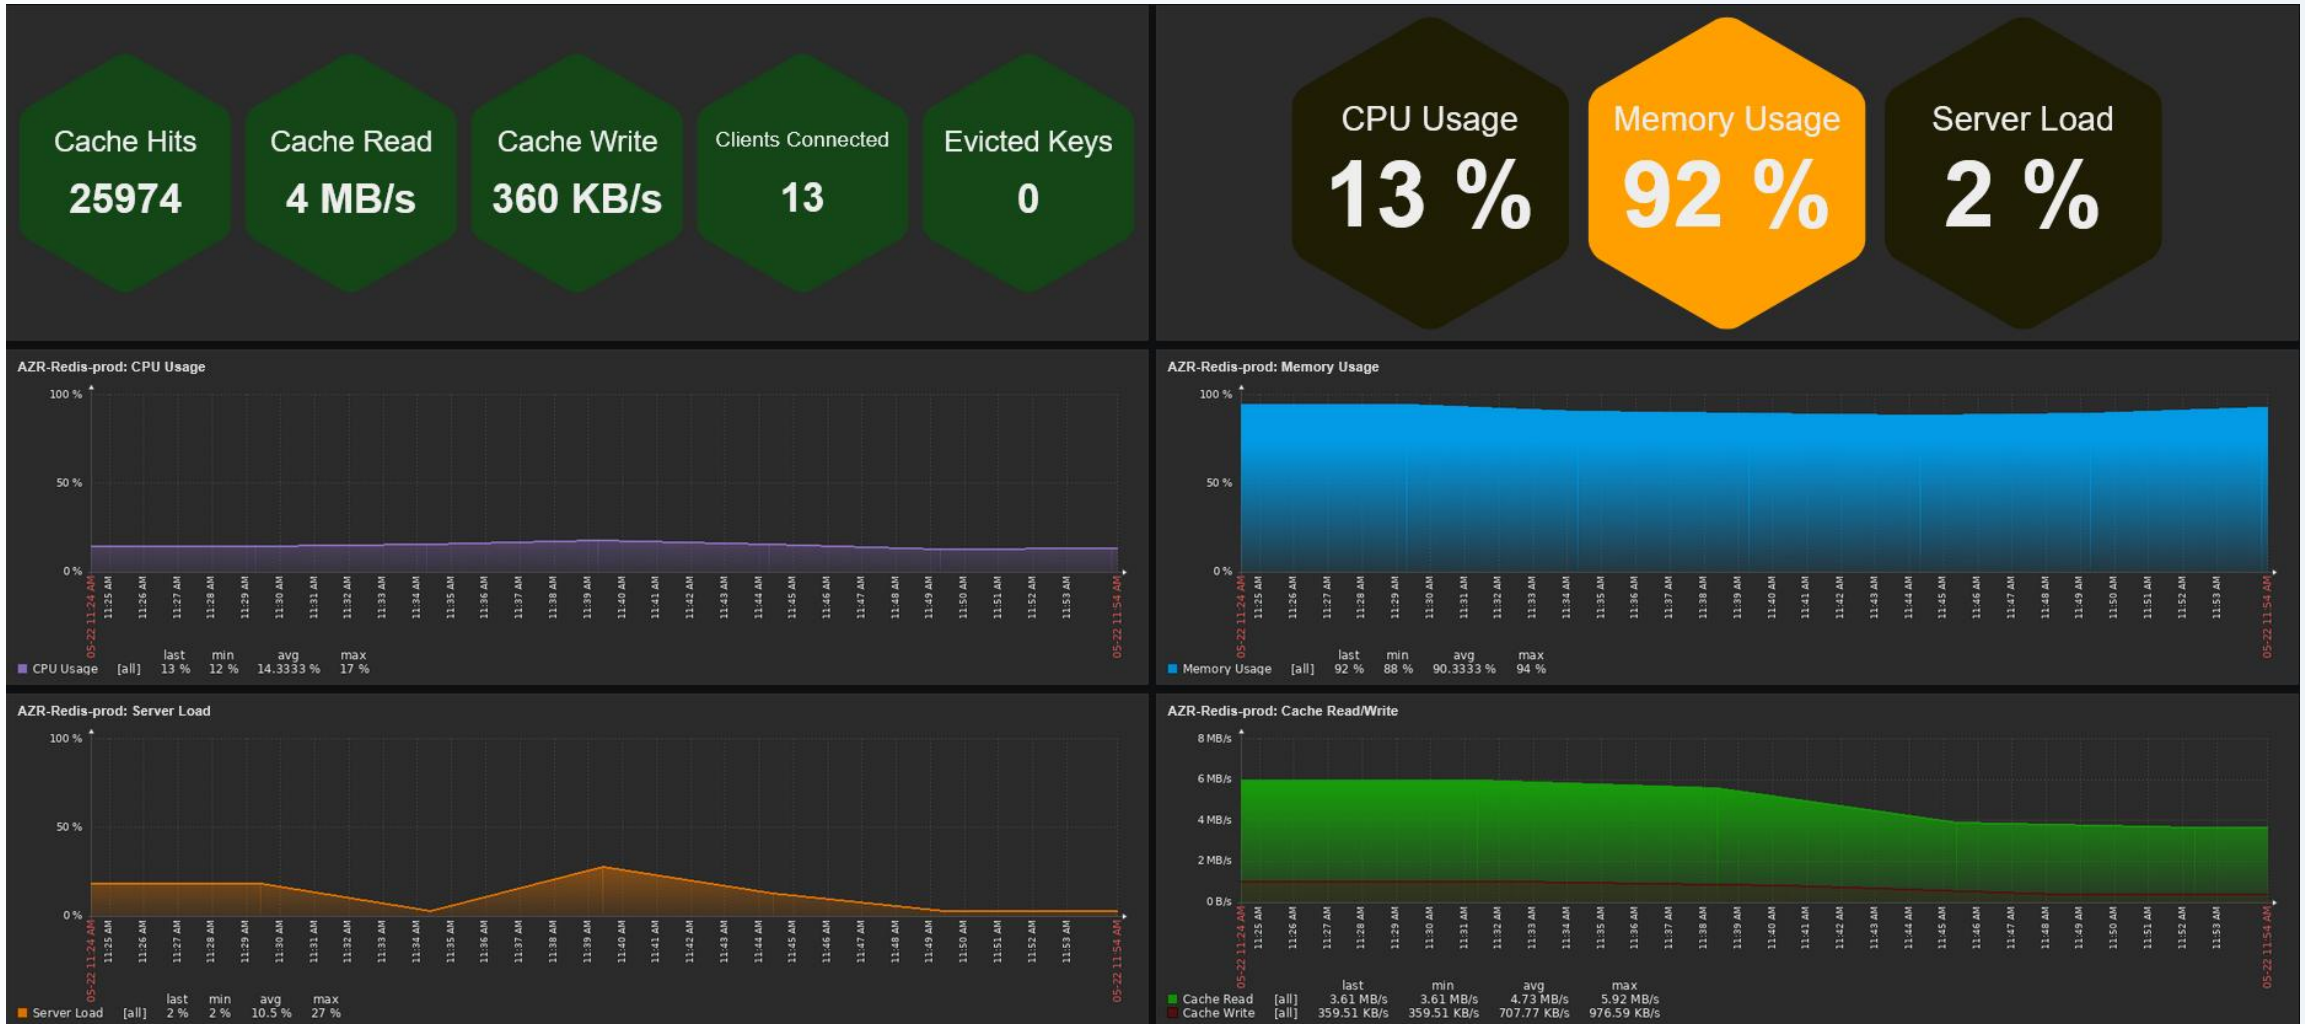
Cache Hits
25974

Cache Read
4 MB/s

Cache Write
360 KB/s

Clients Connected
13

Evicted Keys
0

CPU Usage
13 %

Memory Usage
92 %

Server Load
2 %

AZR-Redis-prod: CPU Usage

100 %
50 %
0 %

05-22 11:24 AM 11:25 AM 11:26 AM 11:27 AM 11:28 AM 11:29 AM 11:30 AM 11:31 AM 11:32 AM 11:33 AM 11:34 AM 11:35 AM 11:36 AM 11:37 AM 11:38 AM 11:39 AM 11:40 AM 11:41 AM 11:42 AM 11:43 AM 11:44 AM 11:45 AM 11:46 AM 11:47 AM 11:48 AM 11:49 AM 11:50 AM 11:51 AM 11:52 AM 11:53 AM 05-22 11:54 AM

| | | last | min | avg | max |
|---|---|---|---|---|---|
| CPU Usage | [all] | 13 % | 12 % | 14.3333 % | 17 % |

AZR-Redis-prod: Memory Usage

100 %
50 %
0 %

05-22 11:24 AM 11:25 AM 11:26 AM 11:27 AM 11:28 AM 11:29 AM 11:30 AM 11:31 AM 11:32 AM 11:33 AM 11:34 AM 11:35 AM 11:36 AM 11:37 AM 11:38 AM 11:39 AM 11:40 AM 11:41 AM 11:42 AM 11:43 AM 11:44 AM 11:45 AM 11:46 AM 11:47 AM 11:48 AM 11:49 AM 11:50 AM 11:51 AM 11:52 AM 11:53 AM 05-22 11:54 AM

| | | last | min | avg | max |
|---|---|---|---|---|---|
| Memory Usage | [all] | 92 % | 88 % | 90.3333 % | 94 % |

AZR-Redis-prod: Server Load

100 %
50 %
0 %

05-22 11:24 AM 11:25 AM 11:26 AM 11:27 AM 11:28 AM 11:29 AM 11:30 AM 11:31 AM 11:32 AM 11:33 AM 11:34 AM 11:35 AM 11:36 AM 11:37 AM 11:38 AM 11:39 AM 11:40 AM 11:41 AM 11:42 AM 11:43 AM 11:44 AM 11:45 AM 11:46 AM 11:47 AM 11:48 AM 11:49 AM 11:50 AM 11:51 AM 11:52 AM 11:53 AM 05-22 11:54 AM

| | | last | min | avg | max |
|---|---|---|---|---|---|
| Server Load | [all] | 2 % | 2 % | 10.5 % | 27 % |

AZR-Redis-prod: Cache Read/Write

8 MB/s
6 MB/s
4 MB/s
2 MB/s
0 B/s

05-22 11:24 AM 11:25 AM 11:26 AM 11:27 AM 11:28 AM 11:29 AM 11:30 AM 11:31 AM 11:32 AM 11:33 AM 11:34 AM 11:35 AM 11:36 AM 11:37 AM 11:38 AM 11:39 AM 11:40 AM 11:41 AM 11:42 AM 11:43 AM 11:44 AM 11:45 AM 11:46 AM 11:47 AM 11:48 AM 11:49 AM 11:50 AM 11:51 AM 11:52 AM 11:53 AM 05-22 11:54 AM

| | | last | min | avg | max |
|---|---|---|---|---|---|
| Cache Read | [all] | 3.61 MB/s | 3.61 MB/s | 4.73 MB/s | 5.92 MB/s |
| Cache Write | [all] | 359.51 KB/s | 359.51 KB/s | 707.77 KB/s | 976.59 KB/s |